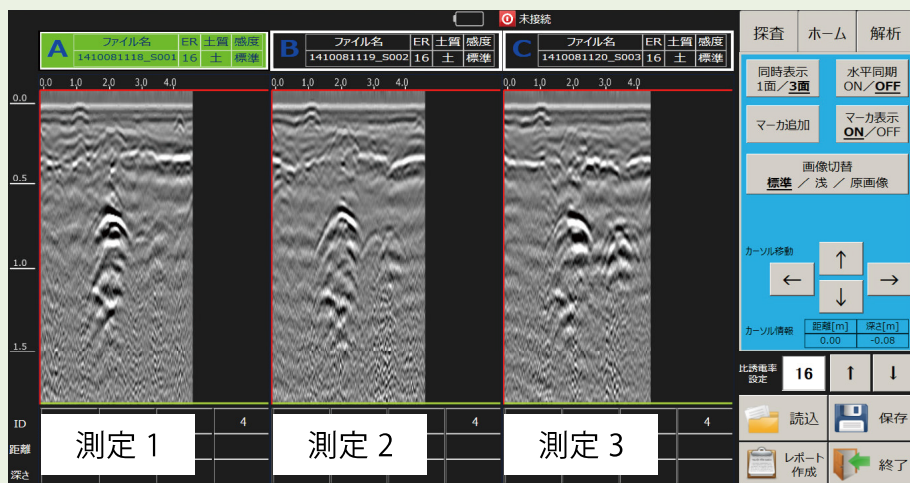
未接続

A
| ファイル名 | ER | 土質 | 感度 |
|---|---|---|---|
| 1410081118_S001 | 16 | 土 | 標準 |

B
| ファイル名 | ER | 土質 | 感度 |
|---|---|---|---|
| 1410081119_S002 | 16 | 土 | 標準 |

C
| ファイル名 | ER | 土質 | 感度 |
|---|---|---|---|
| 1410081120_S003 | 16 | 土 | 標準 |

0.0 1.0 2.0 3.0 4.0
0.0 1.0 2.0 3.0 4.0
0.0 1.0 2.0 3.0 4.0

0.0
0.5
1.0
1.5

ID
距離
深さ

4
4
4

測定 1
測定 2
測定 3

探査
ホーム
解析

同時表示
1画／3画

水平同期
ON／OFF

マーカ追加

マーカ表示
ON／OFF

画像切替
標準 ／ 浅 ／ 原画像

カーソル移動
↑
←
→
↓

カーソル情報
| 距離[m] | 深さ[m] |
|---|---|
| 0.00 | -0.08 |

比誘電率設定
16
↑
↓

読込
保存
レポート作成
終了